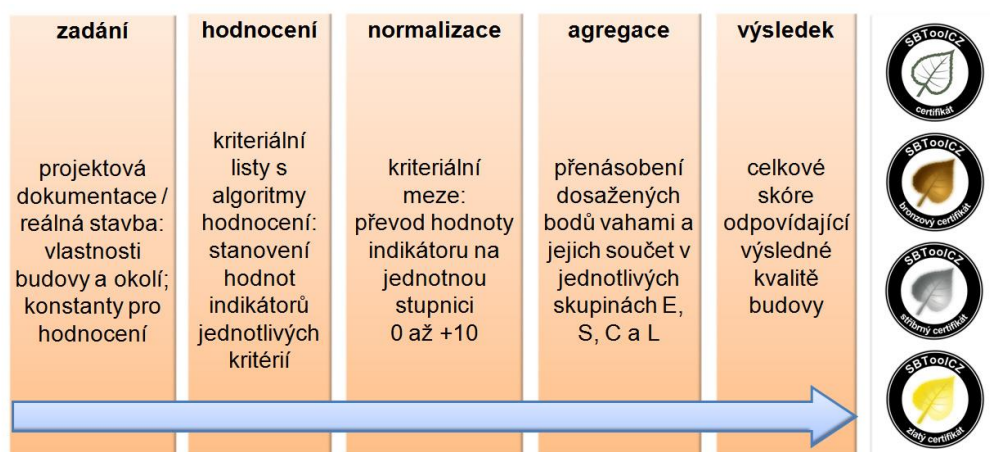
zadání

projektová dokumentace / reálná stavba: vlastnosti budovy a okolí; konstanty pro hodnocení

hodnocení

kriteriální listy s algoritmy hodnocení: stanovení hodnot indikátorů jednotlivých kritérií

normalizace

kriteriální meze: převod hodnoty indikátoru na jednotnou stupnici 0 až +10

agregace

přenásobení dosažených bodů vahami a jejich součet v jednotlivých skupinách E, S, C a L

výsledek

celkové skóre odpovídající výsledné kvalitě budovy

SBToolCZ certifikát

SBToolCZ bronzový certifikát

SBToolCZ stříbrný certifikát

SBToolCZ zlatý certifikát